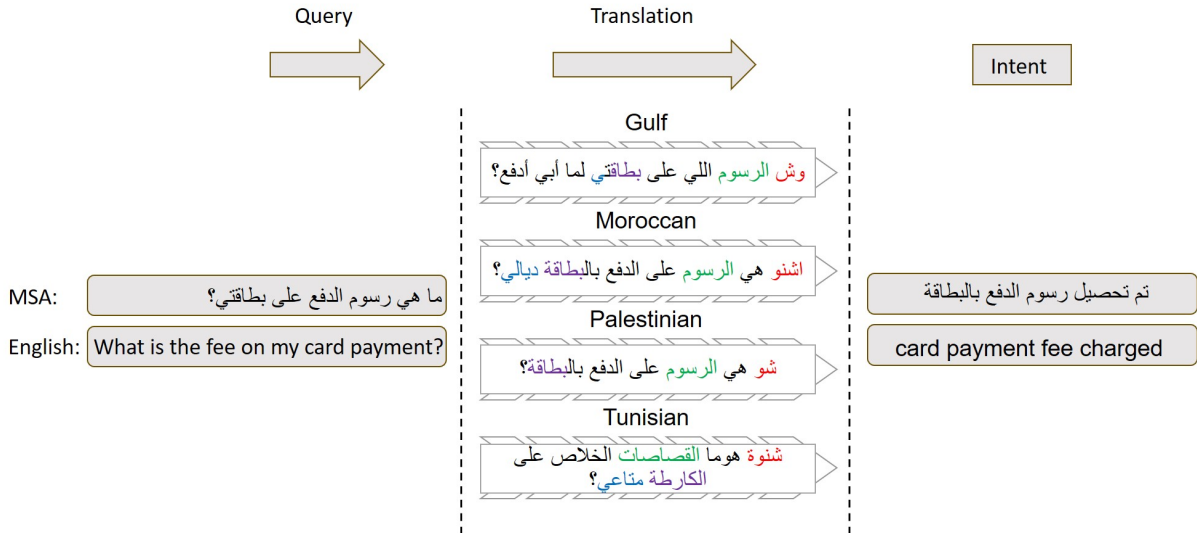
Query

Translation

Intent

Gulf

وش الرسوم اللي على بطاقتي لما أبي أدفع؟

Moroccan

اشنو هي الرسوم على الدفع بالبطاقة ديالي؟

MSA: ما هي رسوم الدفع على بطاقتي؟

English: What is the fee on my card payment?

Palestinian

شو هي الرسوم على الدفع بالبطاقة؟

Tunisian

شنوة هوما القصاصات الخلاص على الكارطة متاعي؟

تم تحصيل رسوم الدفع بالبطاقة

card payment fee charged